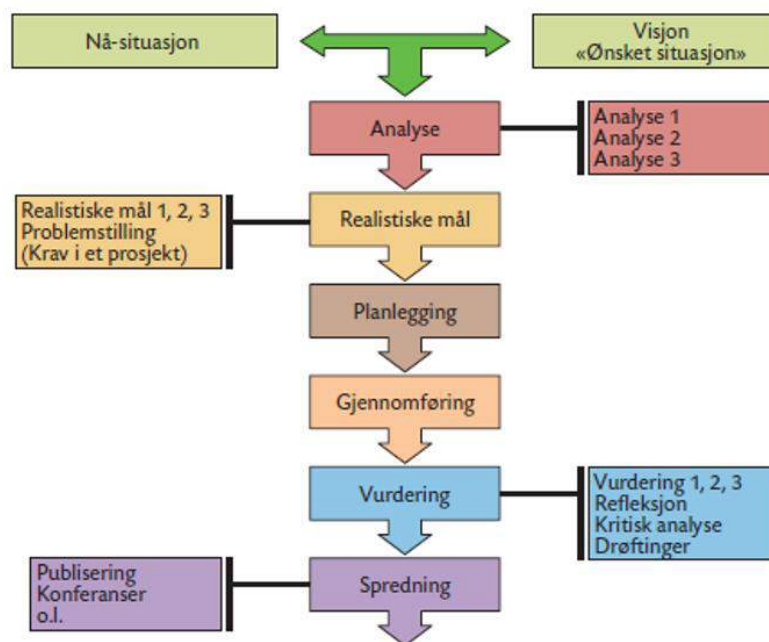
Nå-situasjon

Visjon
«Ønsket situasjon»

Analyse

Analyse 1
Analyse 2
Analyse 3

Realistiske mål 1, 2, 3
Problemstilling
(Krav i et prosjekt)

Realistiske mål

Planlegging

Gjennomføring

Vurdering

Vurdering 1, 2, 3
Refleksjon
Kritisk analyse
Drøftinger

Publisering
Konferanser
o.l.

Spredning